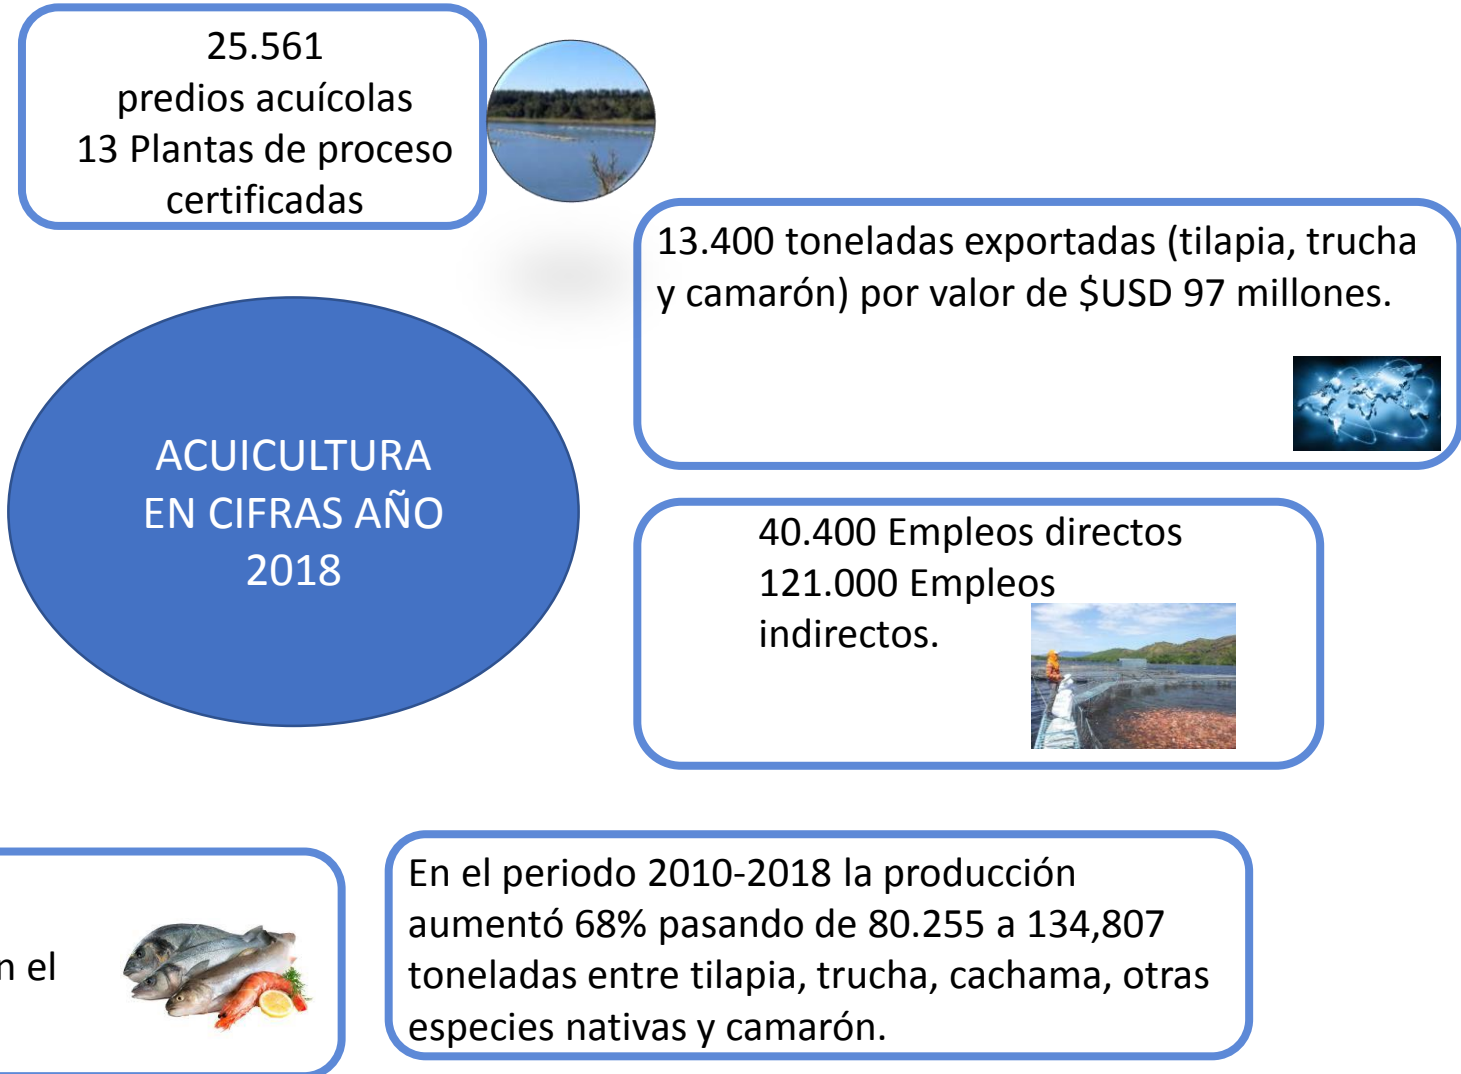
25.561
predios acuícolas
13 Plantas de proceso certificadas

13.400 toneladas exportadas (tilapia, trucha y camarón) por valor de $USD 97 millones.

ACUICULTURA EN CIFRAS AÑO 2018

40.400 Empleos directos
121.000 Empleos indirectos.

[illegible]n el

En el periodo 2010-2018 la producción aumentó 68% pasando de 80.255 a 134,807 toneladas entre tilapia, trucha, cachama, otras especies nativas y camarón.